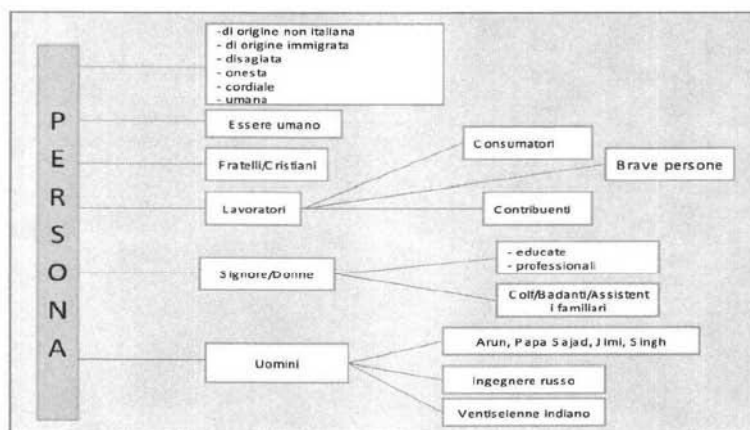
P
E
R
S
O
N
A

-di origine non italiana
- di origine immigrata
- disagiata
- onesta
- cordiale
- umana

Essere umano

Fratelli/Cristiani

Lavoratori

Consumatori

Brave persone

Contribuenti

Signore/Donne

- educate
- professionali

Colf/Badanti/Assistent i familiari

Uomini

Arun, Papa Sajad, Jimi, Singh

Ingegnere russo

Ventiseienne indiano